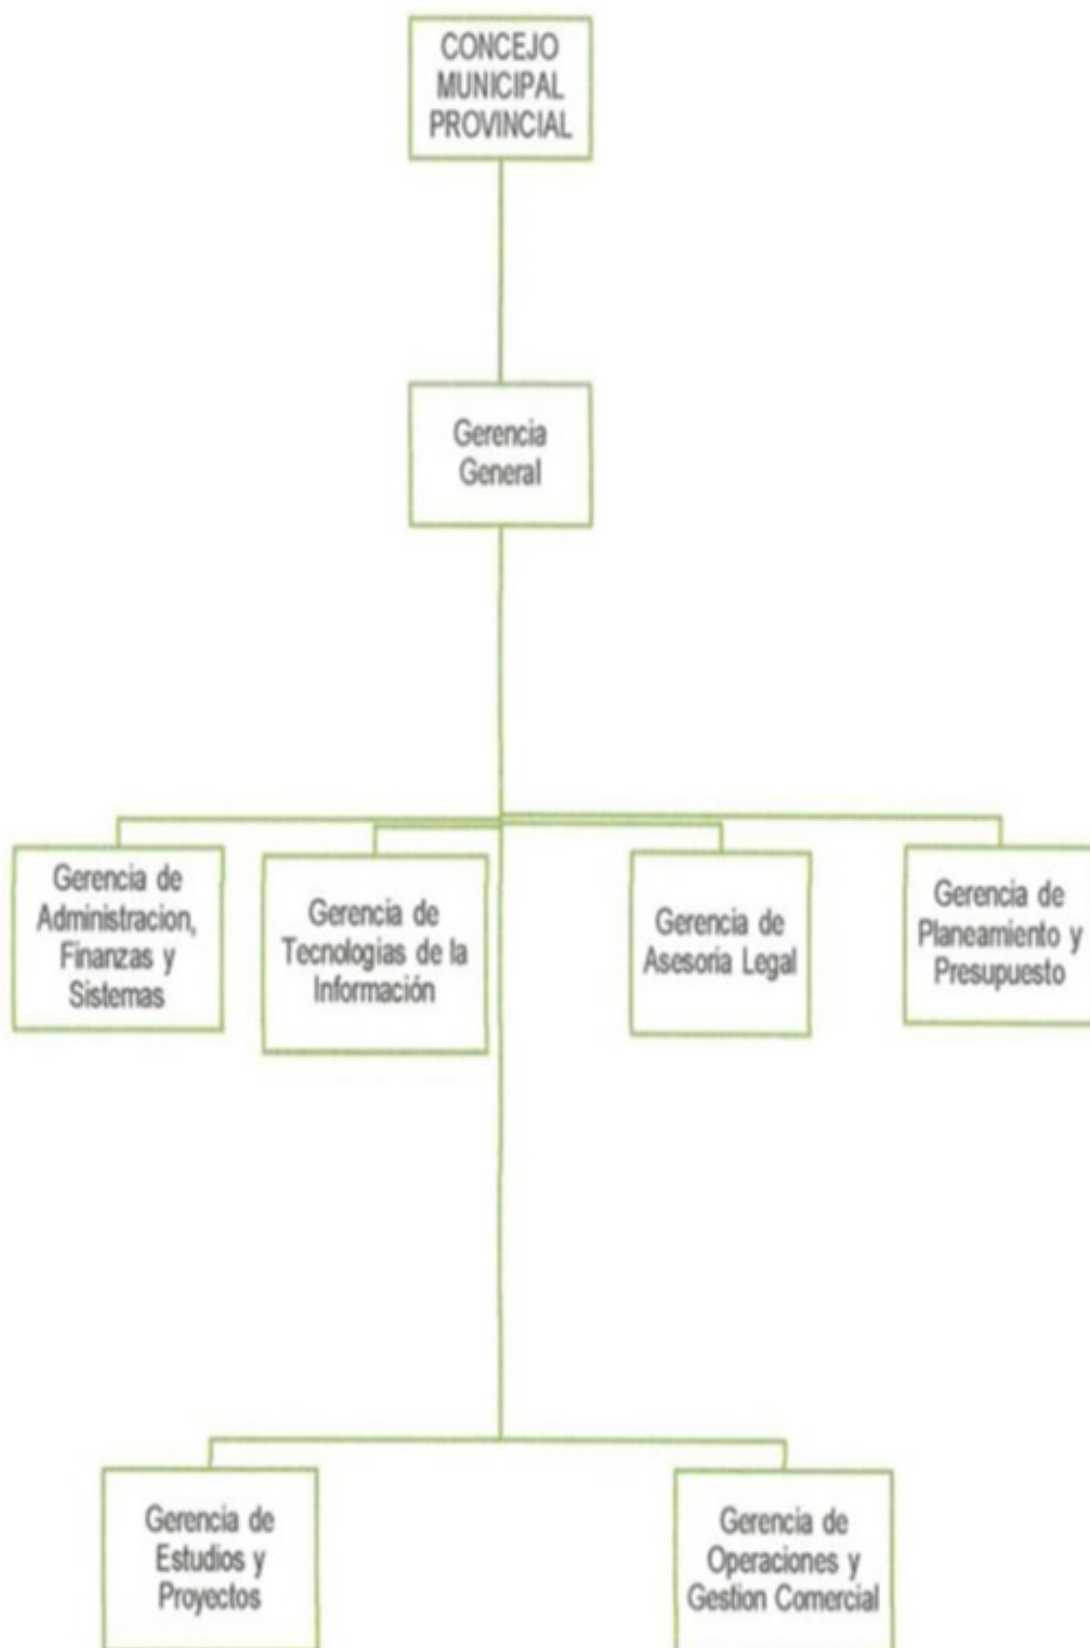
CONCEJO MUNICIPAL PROVINCIAL

Gerencia General

Gerencia de Administracion, Finanzas y Sistemas

Gerencia de Tecnologias de la Información

Gerencia de Asesoria Legal

Gerencia de Planeamiento y Presupuesto

Gerencia de Estudios y Proyectos

Gerencia de Operaciones y Gestion Comercial